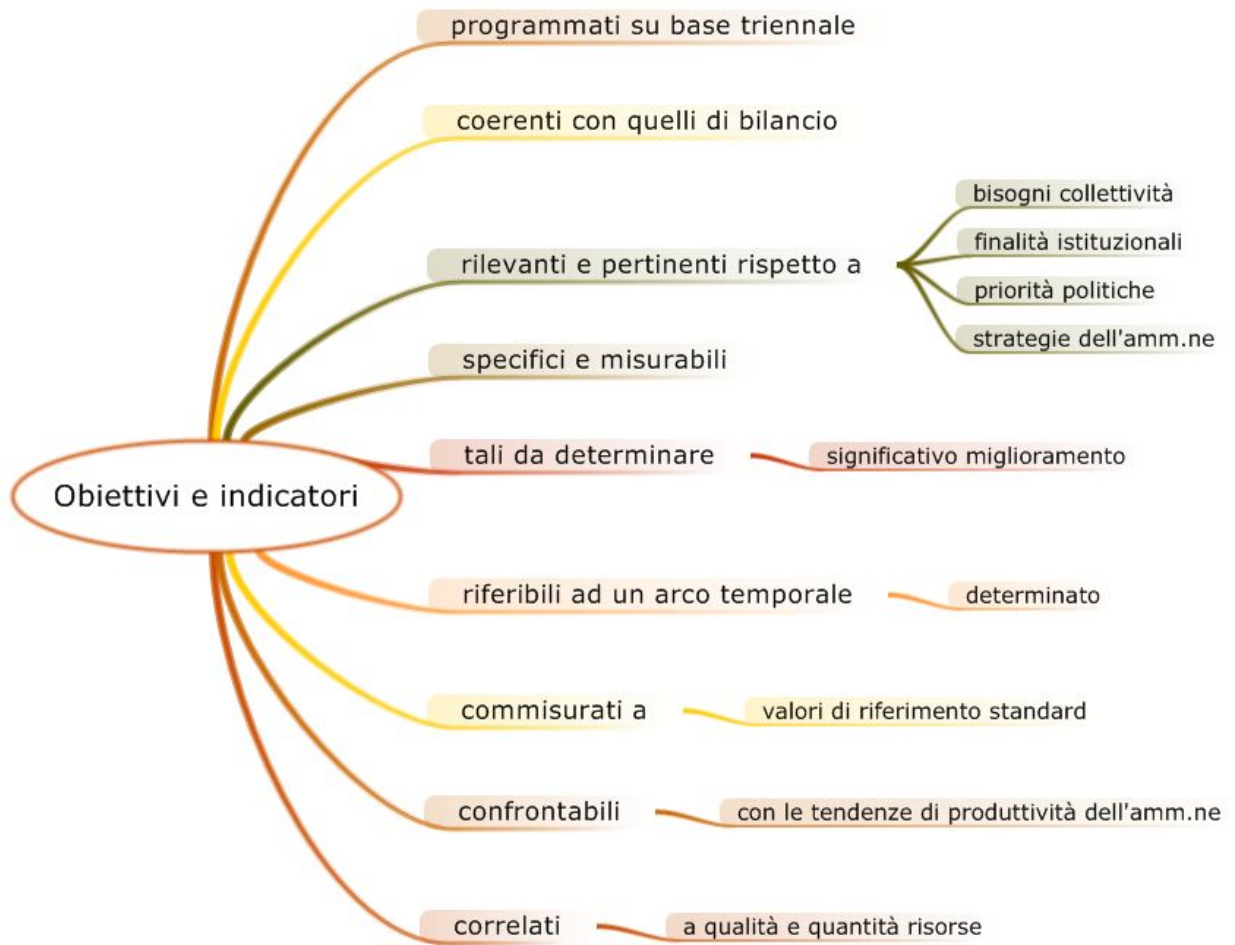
Obiettivi e indicatori

programmati su base triennale

coerenti con quelli di bilancio

rilevanti e pertinenti rispetto a

bisogni collettività

finalità istituzionali

priorità politiche

strategie dell'amm.ne

specifici e misurabili

tali da determinare

significativo miglioramento

riferibili ad un arco temporale

determinato

commisurati a

valori di riferimento standard

confrontabili

con le tendenze di produttività dell'amm.ne

correlati

a qualità e quantità risorse